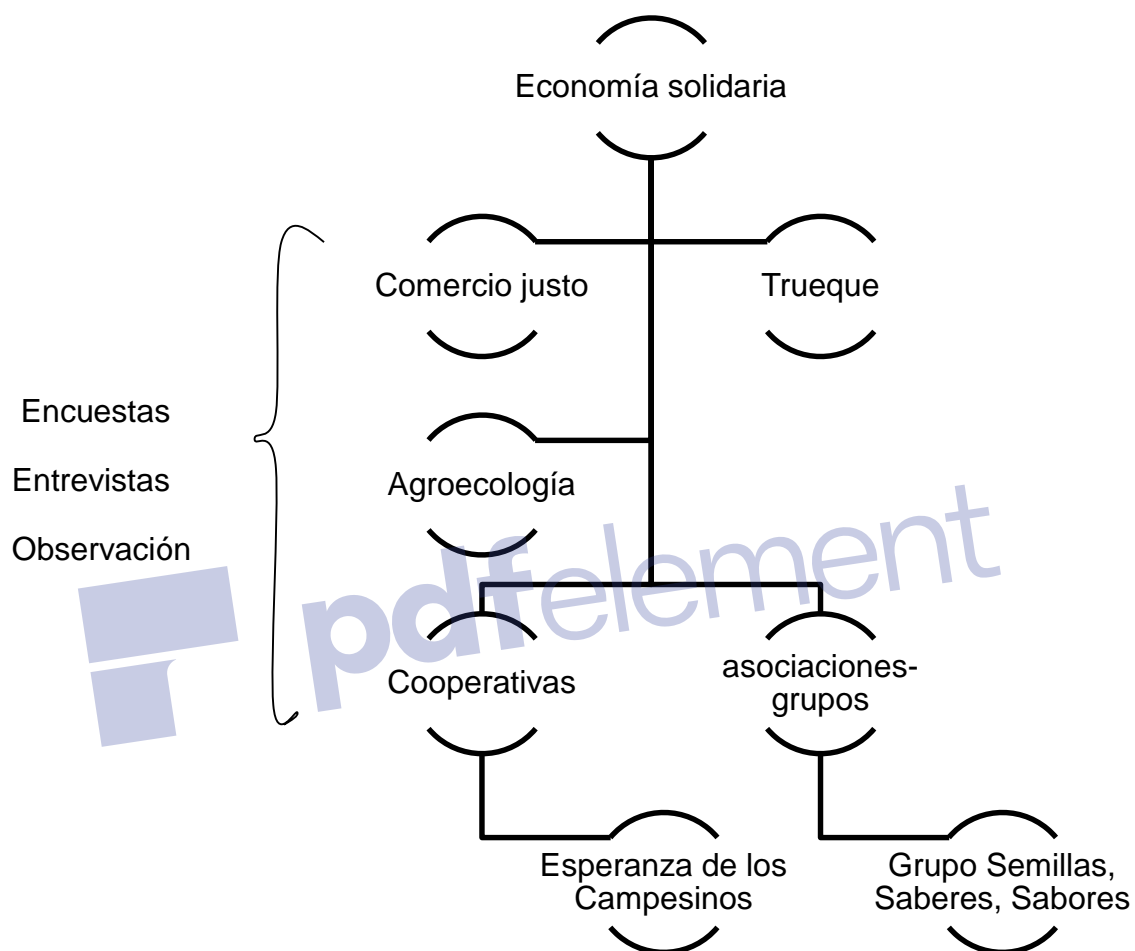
Economía solidaria

Comercio justo

Trueque

Encuestas

Entrevistas

Observación

Agroecología

pdfelement

Cooperativas

asociaciones-grupos

Esperanza de los Campesinos

Grupo Semillas, Saberes, Sabores